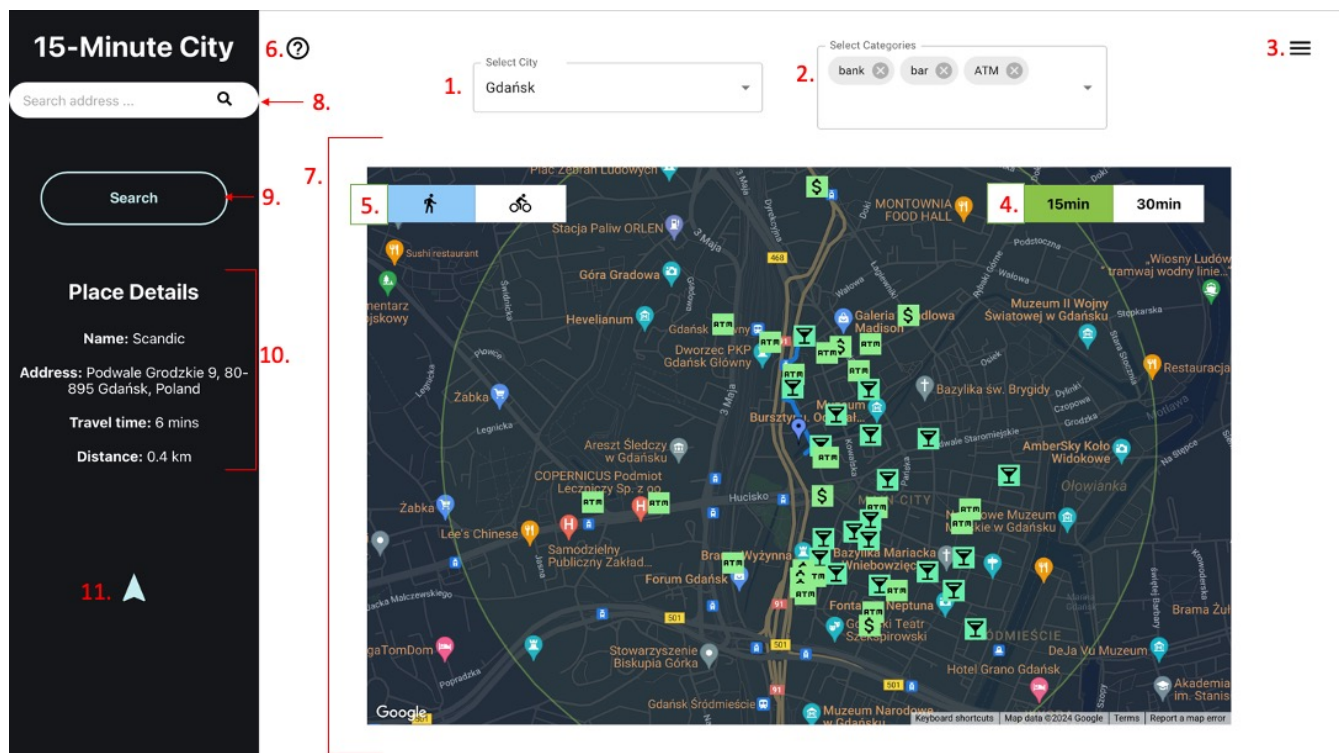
15-Minute City

6.

Search address ...

8.

Search

9.

Place Details

Name: Scandic

Address: Podwale Grodzkie 9, 80-895 Gdańsk, Poland

Travel time: 6 mins

Distance: 0.4 km

10.

11.

1.

Select City

Gdańsk

2.

Select Categories

bank

bar

ATM

3.

7.

5.

4.

15min

30min

Plac Zebrań Ludowych

MONTOWNIA FOOD HALL

Stacja Paliw ORLEN

Sushi restaurant

Góra Gradowa

468

Galeria Bałtycka... Madison

Hevelianum

Dworzec PKP Gdańsk Główny

Muzeum II Wojny Światowej w Gdańsku

"Wiosny Ludów" tramwaj wodny linie...

Restauracja

Żabka

Bazylika św. Brygidy

Bursztyn... Ogród...

Muzeum

Areszt Śledczy w Gdańsku

AmberSky Koło Widokowe

COPERNICUS Podmiot Leczniczy Sp. z o.o.

Hucisko

Ołowianka

Żabka

Lee's Chinese

Narodowe Muzeum Morskie w Gdańsku

Samodzielny Publiczny Zakład...

Brama Wyżynna

Bazylika Mariacka Wniebowzięcia

Forum Gdańsk

Fontanna Neptuna

Gdański Teatr Szekspirowski

Brama Żuł...

Stowarzyszenie Biskupia Górka

ŚRÓDMIEŚCIE

DeJa Vu Muzeum

...gaTomDom

Hotel Grano Gdańsk

Akademie im. Stanis...

Gdańsk Śródmieście

Muzeum Narodowe w Gdańsku

501

91

Google

Keyboard shortcuts | Map data ©2024 Google | Terms | Report a map error